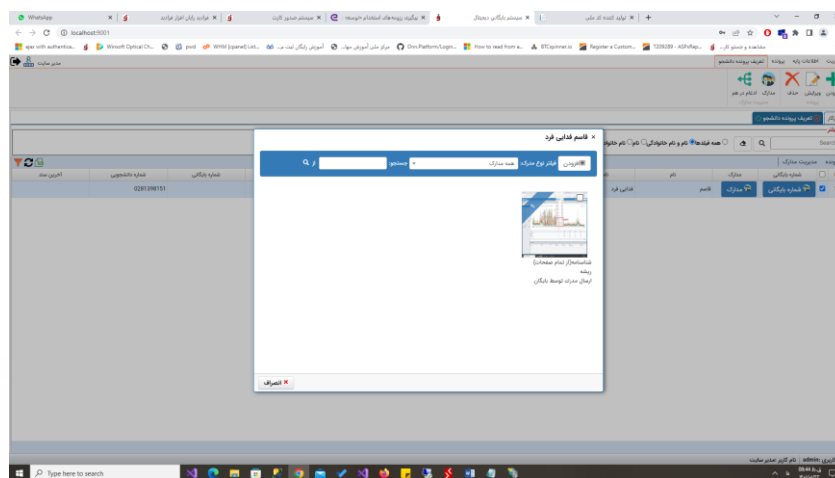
WhatsApp | فرایند پایان امور فراگیر | سیستم صدور کارت | پیگیری پرونده‌های استخدام حوزه | سیستم بایگانی دیجیتال | تولید کننده کد ملی

localhost:9001

ajax with authentica... | Winsoft Optical Ch... | prod | WHM [cpanel] List... | آموزش بایگانی ثبت م... | مرکز ملی آموزش مهارت... | Orm.Platform/Login... | How to read from a... | BTCspinner.io | Register a Custom... | TDS289 - ASPxRep... | مشاهده و جستجو کار...

مدیر سایت

اطلاعات پایه | پرونده | تعریف پرونده دانشجو

ویرایش | حذف | مدارک | ادغام در هم

تعریف پرونده دانشجو

همه فیلدها | نام و نام خانوادگی | نام | نام خانوادگی

Search

مدیریت مدارک

شماره بایگانی | مدارک | نام | شماره دانشجویی | آخرین سند

شماره بایگانی | مدارک | قاسم | قدایی فرد | 0281398151

قاسم قدایی فرد ×

افزودن | فیلتر نوع مدارک: همه مدارک | جستجو: | از

شناسنامه(از تمام صفحات)
ریشه
ارسال مدارک توسط بایگان

× انصراف

کاربر: admin | نام کاربر: مدیر سایت

Type here to search